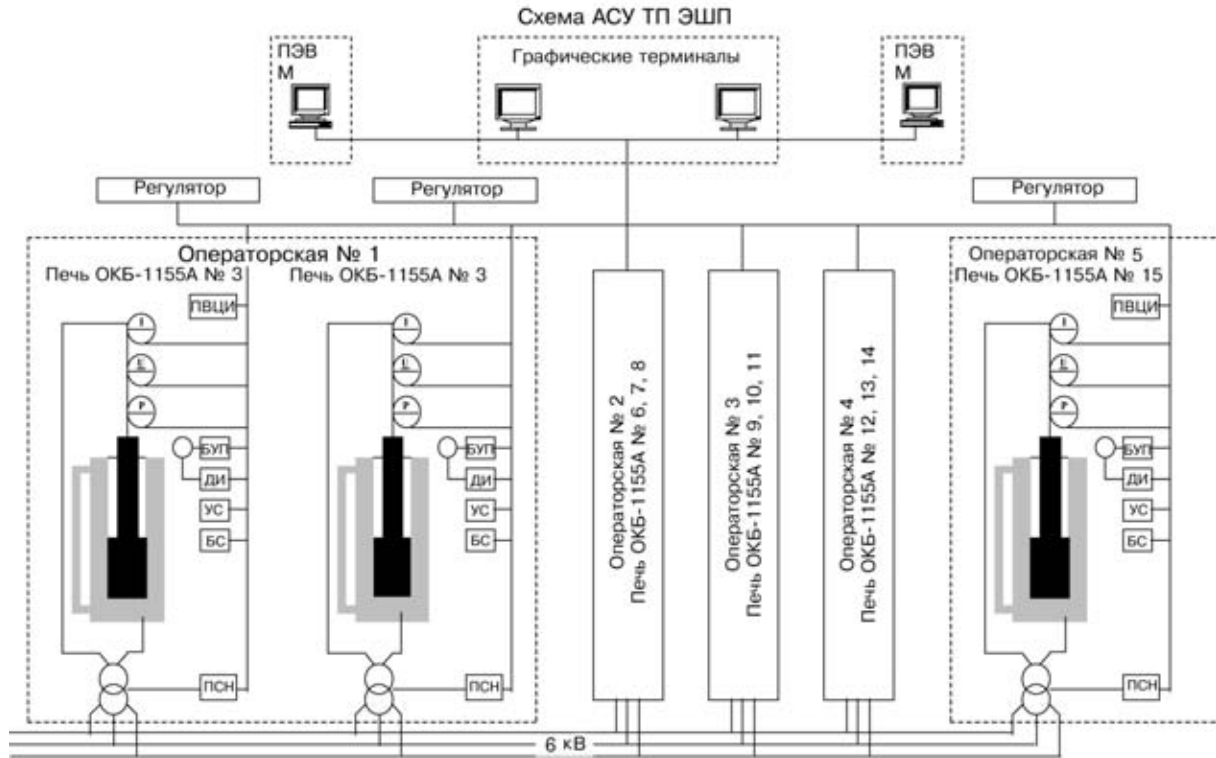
Схема АСУ ТП ЭШП

ПЭВ М

Графические терминалы

ПЭВ М

Регулятор

Регулятор

Регулятор

Операторская № 1

Печь ОКБ-1155А № 3

Печь ОКБ-1155А № 3

ПВЦИ

I

L

P

БУП

ДИ

УС

БС

ПСН

I

L

P

БУП

ДИ

УС

БС

ПСН

Операторская № 2 Печь ОКБ-1155А № 6, 7, 8

Операторская № 3 Печь ОКБ-1155А № 9, 10, 11

Операторская № 4 Печь ОКБ-1155А № 12, 13, 14

Операторская № 5

Печь ОКБ-1155А № 15

ПВЦИ

I

L

P

БУП

ДИ

УС

БС

ПСН

6 кВ